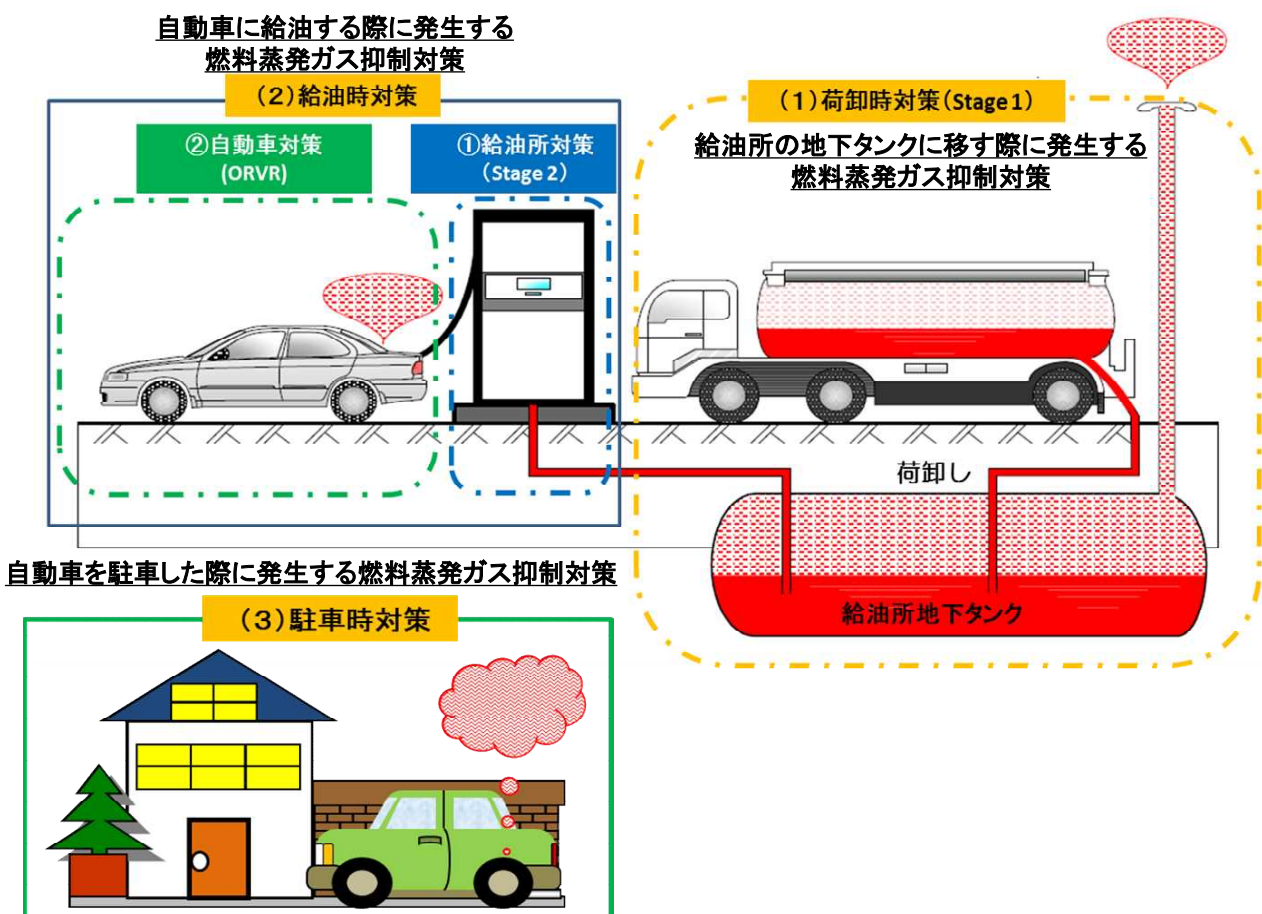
自動車に給油する際に発生する燃料蒸発ガス抑制対策

（2）給油時対策

②自動車対策
(ORVR)

①給油所対策
(Stage 2)

（1）荷卸時対策（Stage 1）

給油所の地下タンクに移す際に発生する燃料蒸発ガス抑制対策

荷卸し

給油所地下タンク

自動車を駐車した際に発生する燃料蒸発ガス抑制対策

（3）駐車時対策